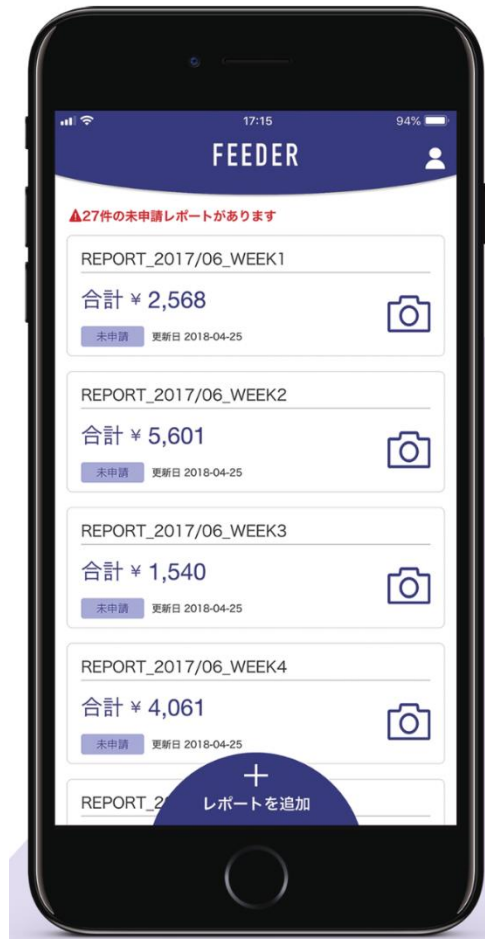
17:15 94%

FEEDER

▲27件の未申請レポートがあります

REPORT_2017/06_WEEK1
合計 ¥ 2,568
未申請 更新日 2018-04-25

REPORT_2017/06_WEEK2
合計 ¥ 5,601
未申請 更新日 2018-04-25

REPORT_2017/06_WEEK3
合計 ¥ 1,540
未申請 更新日 2018-04-25

REPORT_2017/06_WEEK4
合計 ¥ 4,061
未申請 更新日 2018-04-25

REPORT_2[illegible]

+
レポートを追加